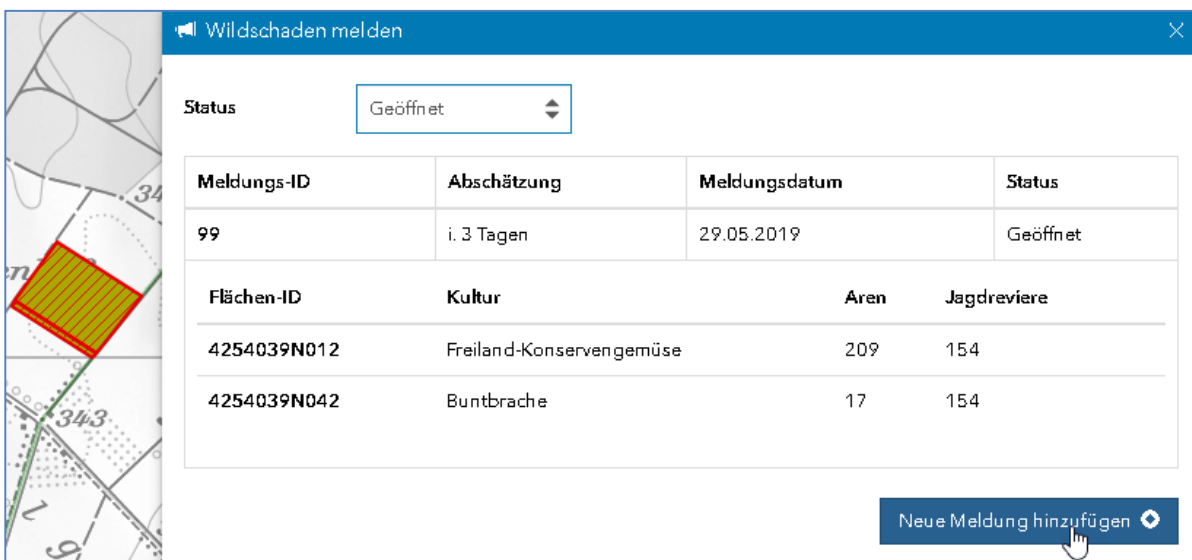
Wildschaden melden

×

Status

Geöffnet

| Meldungs-ID | Abschätzung | Meldungsdatum | Status |
|---|---|---|---|
| 99 | i. 3 Tagen | 29.05.2019 | Geöffnet |

| Flächen-ID | Kultur | Aren | Jagdreviere |
|---|---|---|---|
| 4254039N012 | Freiland-Konservengemüse | 209 | 154 |
| 4254039N042 | Buntbrache | 17 | 154 |

Neue Meldung hinzufügen

34

343